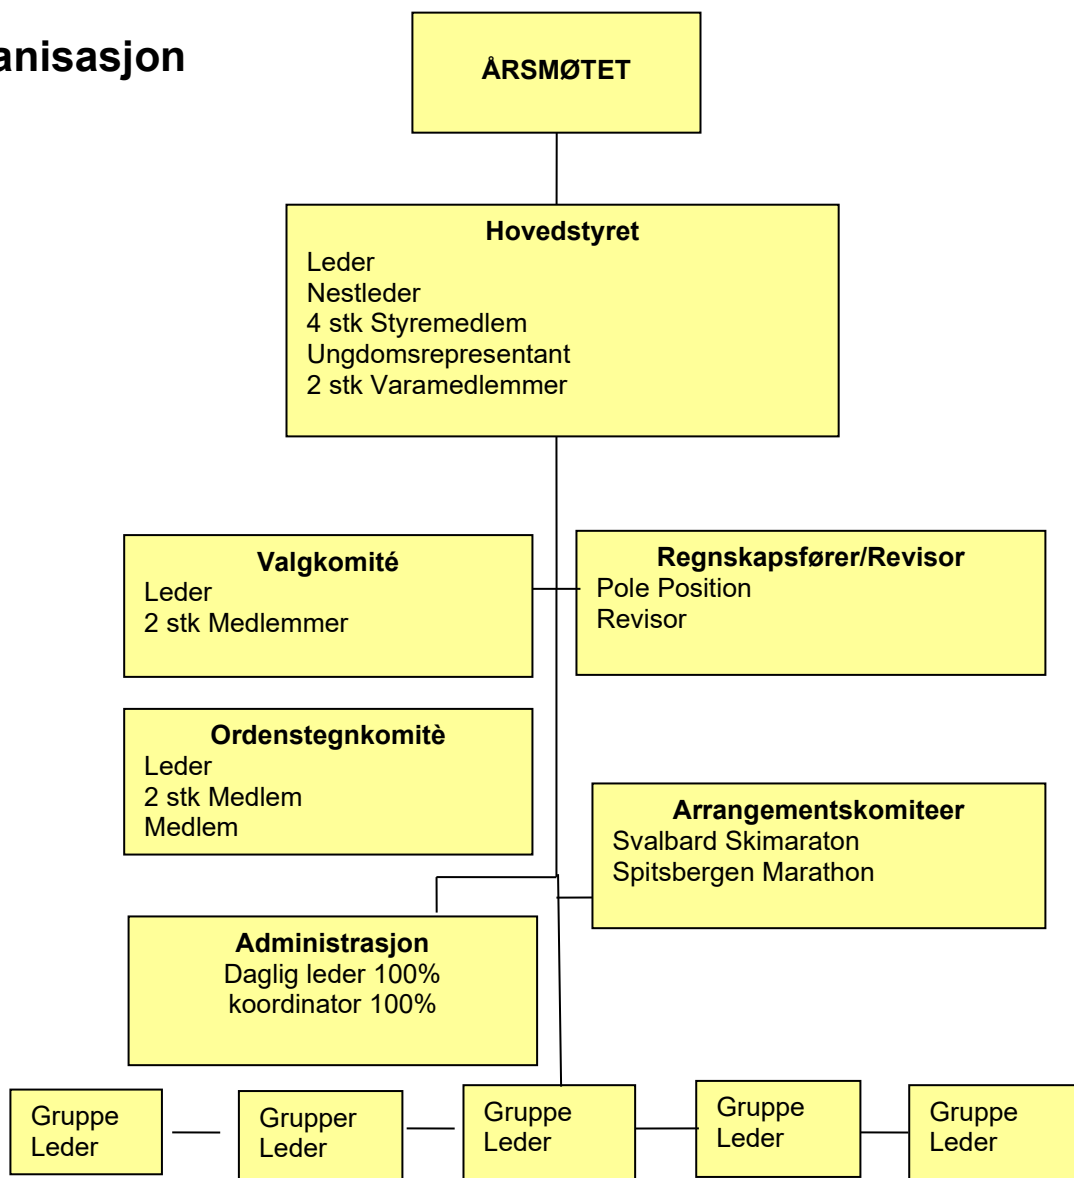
anisasjon

ÅRSMØTET

Hovedstyret
Leder
Nestleder
4 stk Styremedlem
Ungdomsrepresentant
2 stk Varamedlemmer

Valgkomité
Leder
2 stk Medlemmer

Regnskapsfører/Revisor
Pole Position
Revisor

Ordenstegnkomitè
Leder
2 stk Medlem
Medlem

Arrangementskomiteer
Svalbard Skimaraton
Spitsbergen Marathon

Administrasjon
Daglig leder 100%
koordinator 100%

Gruppe Leder

Grupper Leder

Gruppe Leder

Gruppe Leder

Gruppe Leder